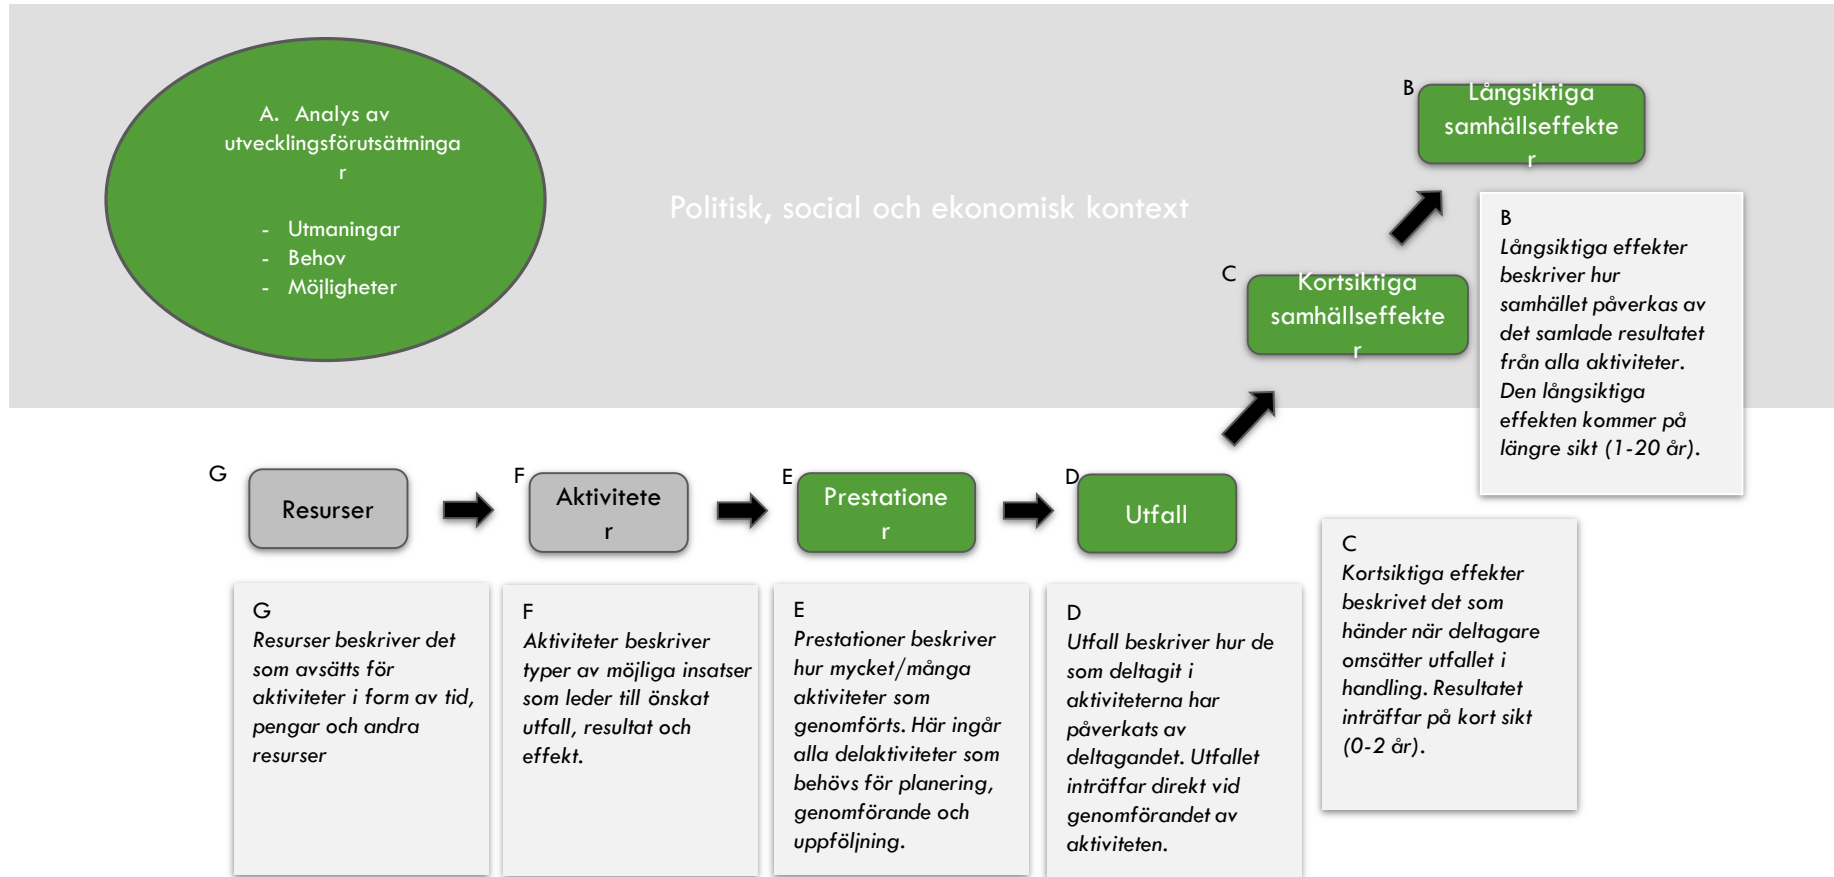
A. Analys av utvecklingsförutsättningar

- Utmaningar
- Behov
- Möjligheter

Politisk, social och ekonomisk kontext

B Långsiktiga samhällseffekter

C Kortsiktiga samhällseffekter

B
Långsiktiga effekter beskriver hur samhället påverkas av det samlade resultatet från alla aktiviteter. Den långsiktiga effekten kommer på längre sikt (1-20 år).

G Resurser

F Aktiviteter

E Prestationer

D Utfall

C
Kortsiktiga effekter beskrivet det som händer när deltagare omsätter utfallet i handling. Resultatet inträffar på kort sikt (0-2 år).

G
Resurser beskriver det som avsätts för aktiviteter i form av tid, pengar och andra resurser

F
Aktiviteter beskriver typer av möjliga insatser som leder till önskat utfall, resultat och effekt.

E
Prestationer beskriver hur mycket/många aktiviteter som genomförts. Här ingår alla delaktiviteter som behövs för planering, genomförande och uppföljning.

D
Utfall beskriver hur de som deltagit i aktiviteterna har påverkats av deltagandet. Utfallet inträffar direkt vid genomförandet av aktiviteten.